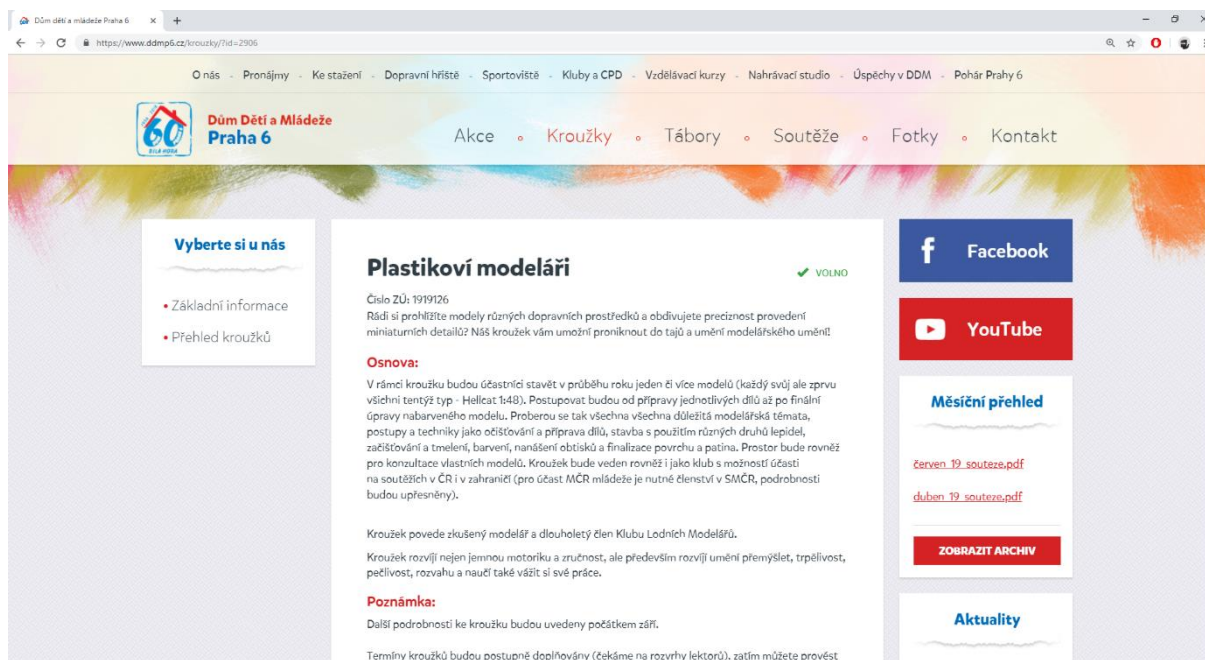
Dům dětí a mládeže Praha 6 × +

https://www.ddmp6.cz/krouzky/?id=2906

O nás - Pronájmy - Ke stažení - Dopravní hřiště - Sportoviště - Kluby a CPD - Vzdělávací kurzy - Nahrávací studio - Úspěchy v DDM - Pohár Prahy 6

60
BÍLÁ HORA

Dům Dětí a Mládeže
Praha 6

Akce • Kroužky • Tábory • Soutěže • Fotky • Kontakt

Vyberte si u nás

• Základní informace
• Přehled kroužků

Plastikoví modeláři

✔ VOLNO

Číslo ZÚ: 1919126
Rádi si prohlížíte modely různých dopravních prostředků a obdivujete preciznost provedení miniaturních detailů? Náš kroužek vám umožní proniknout do tajů a umění modelářského umění!

Osnova:

V rámci kroužku budou účastníci stavět v průběhu roku jeden či více modelů (každý svůj ale zprvu všichni tentýž typ - Hellcat 1:48). Postupovat budou od přípravy jednotlivých dílů až po finální úpravy nabarveného modelu. Proberou se tak všechna všechna důležitá modelářská témata, postupy a techniky jako očišťování a příprava dílů, stavba s použitím různých druhů lepidel, začišťování a tmelení, barvení, nanášení obtisků a finalizace povrchu a patina. Prostor bude rovněž pro konzultace vlastních modelů. Kroužek bude veden rovněž i jako klub s možností účasti na soutěžích v ČR i v zahraničí (pro účast MČR mládeže je nutné členství v SMČR, podrobnosti budou upřesněny).

Kroužek povede zkušený modelář a dlouholetý člen Klubu Lodních Modelářů.

Kroužek rozvíjí nejen jemnou motoriku a zručnost, ale především rozvíjí umění přemýšlet, trpělivost, pečlivost, rozvahu a naučí také vážit si své práce.

Poznámka:

Další podrobnosti ke kroužku budou uvedeny počátkem září.

Termíny kroužků budou postupně doplňovány (čekáme na rozvrhy lektorů), zatím můžete provést

Facebook

YouTube

Měsíční přehled

červen_19_souteze.pdf

duben_19_souteze.pdf

ZOBRAZIT ARCHIV

Aktuality